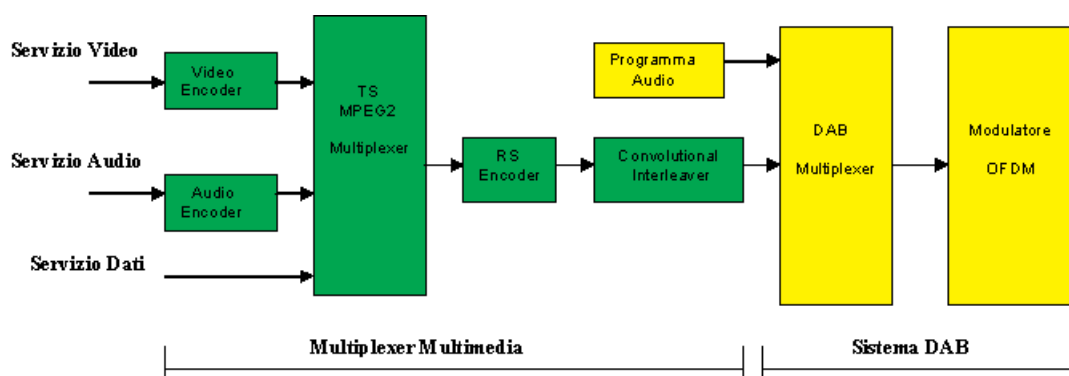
Servizio Video

Video Encoder

TS MPEG2

Multiplexer

Programma Audio

DAB

Multiplexer

Modulatore

OFDM

Servizio Audio

Audio Encoder

RS Encoder

Convolutional Interleaver

Servizio Dati

Multiplexer Multimedia

Sistema DAB